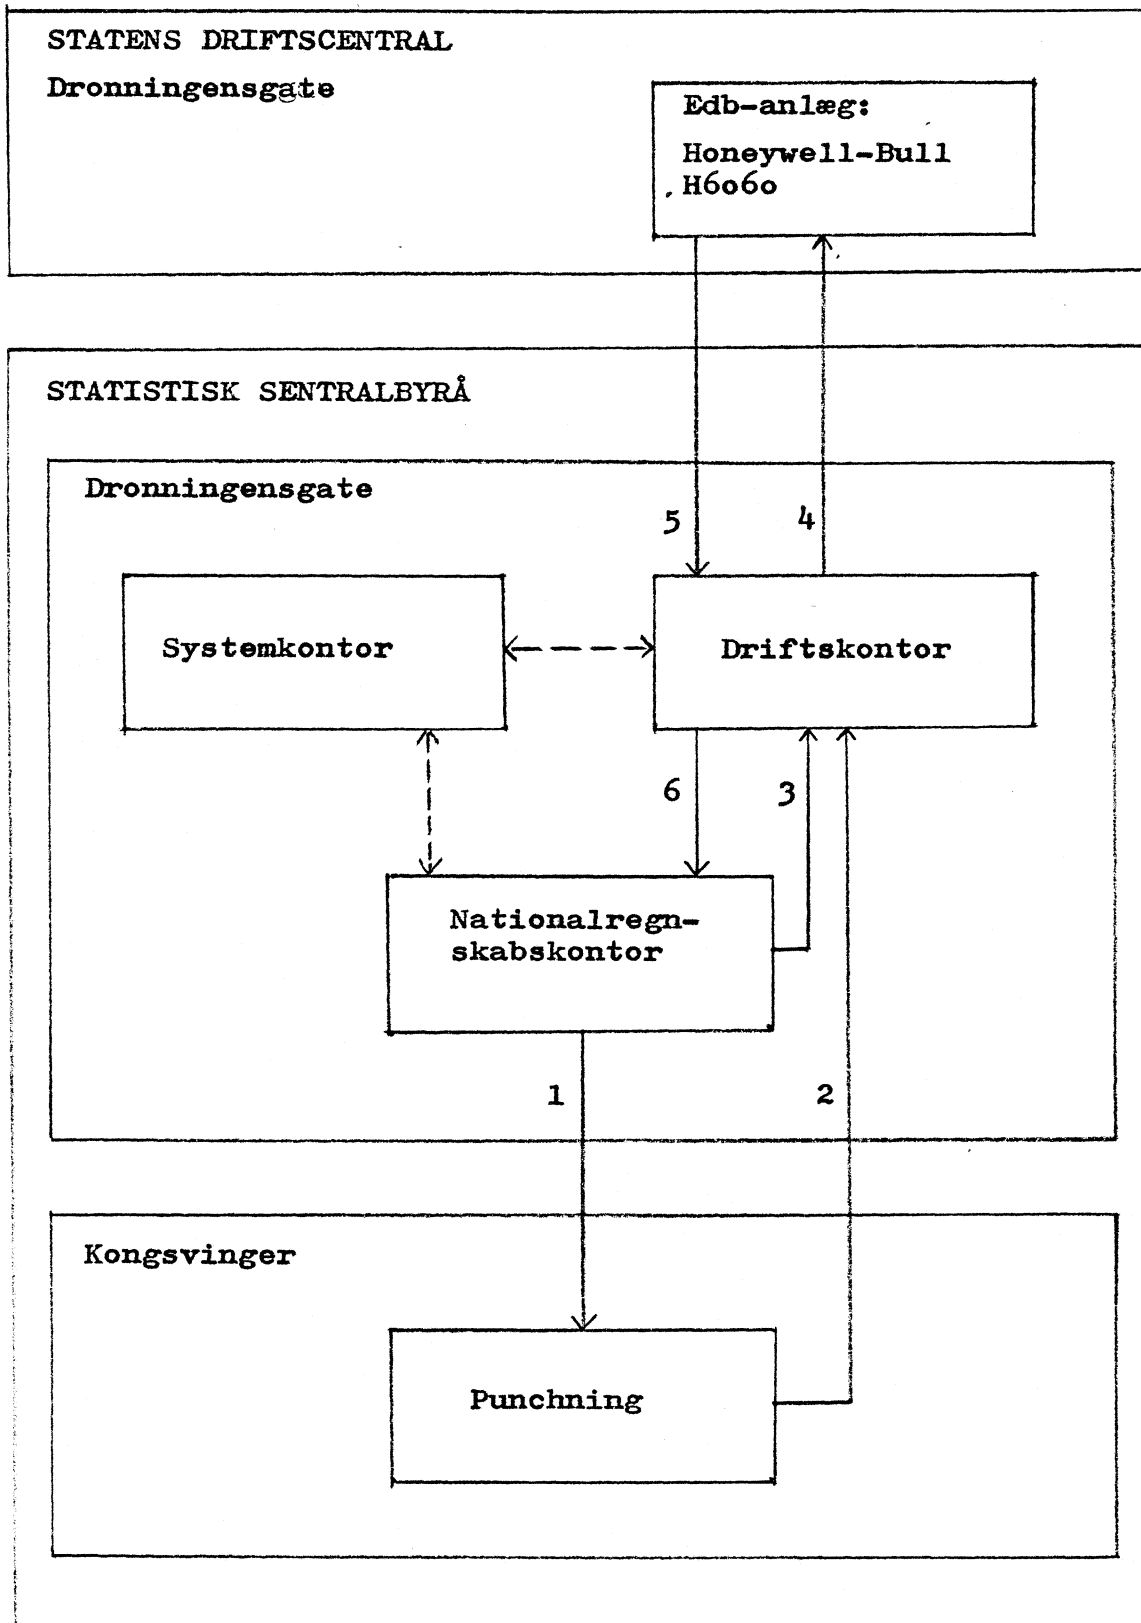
STATENS DRIFTSCENTRAL

Dronningensgate

Edb-anlæg:

Honeywell-Bull H6060

STATISTISK SENTRALBYRÅ

Dronningensgate

5

4

Systemkontor

Driftskontor

6

3

Nationalregnskabskontor

1

2

Kongsvinger

Punchning